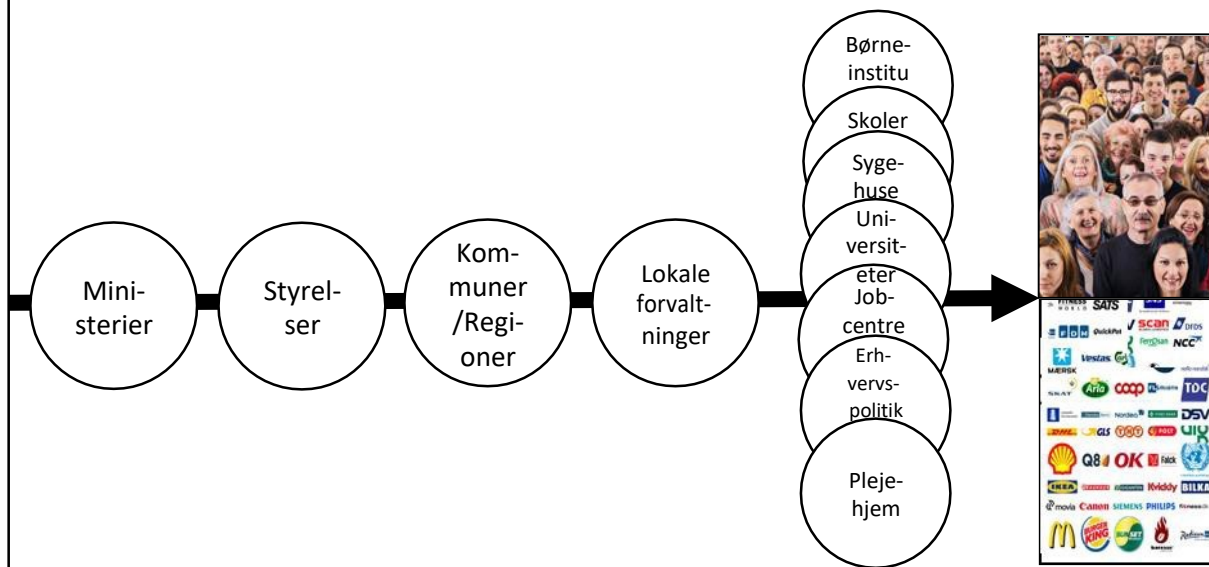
Ministerier

Styrelser

Kommuner /Regioner

Lokale forvaltninger

Børneinstitu

Skoler

Sygehuse

Universiteter

Jobcentre

Erhvervspolitik

Plejehjem

FITNESS WORLD SATS

scan DFDS

QuickPol

Ferrosan NCC

MÆRSK Vestas

SKAT Arla coop TDC

Nordea DSV

DHL GLS TNT POST

Q8 OK Falck

IKEA Kvickly BILKA

movia Canon SIEMENS PHILIPS

BURGER KING SUNSET